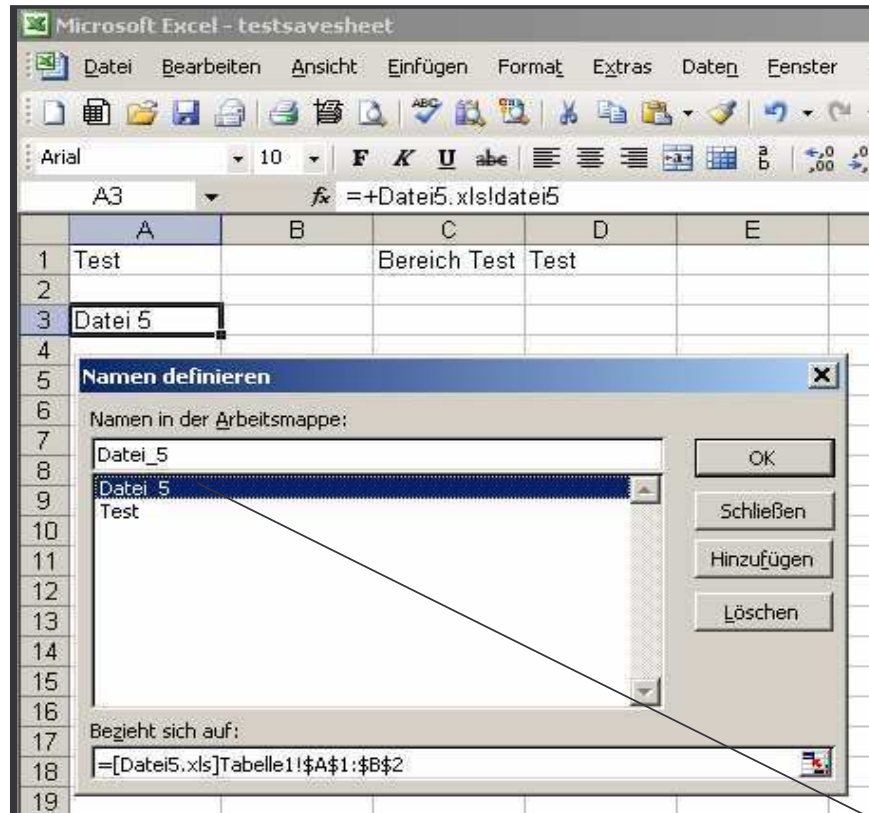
Microsoft Excel - testsavesheet

Datei Bearbeiten Ansicht Einfügen Format Extras Daten Fenster

Arial 10 F K U

A3 $f_x$ =+Datei5.xls!datei5

| | A | B | C | D | E |
|---|---|---|---|---|---|
| 1 | Test | | Bereich Test | Test | |
| 2 | | | | | |
| 3 | Datei 5 | | | | |
| 4 | | | | | |
| 5 | | | | | |
| 6 | | | | | |
| 7 | | | | | |
| 8 | | | | | |
| 9 | | | | | |
| 10 | | | | | |
| 11 | | | | | |
| 12 | | | | | |
| 13 | | | | | |
| 14 | | | | | |
| 15 | | | | | |
| 16 | | | | | |
| 17 | | | | | |
| 18 | | | | | |
| 19 | | | | | |

Namen definieren

Namen in der Arbeitsmappe:

Datei_5

Datei_5
Test

OK
Schließen
Hinzufügen
Löschen

Bezieht sich auf:

=[Datei5.xls]Tabelle1!$A$1:$B$2